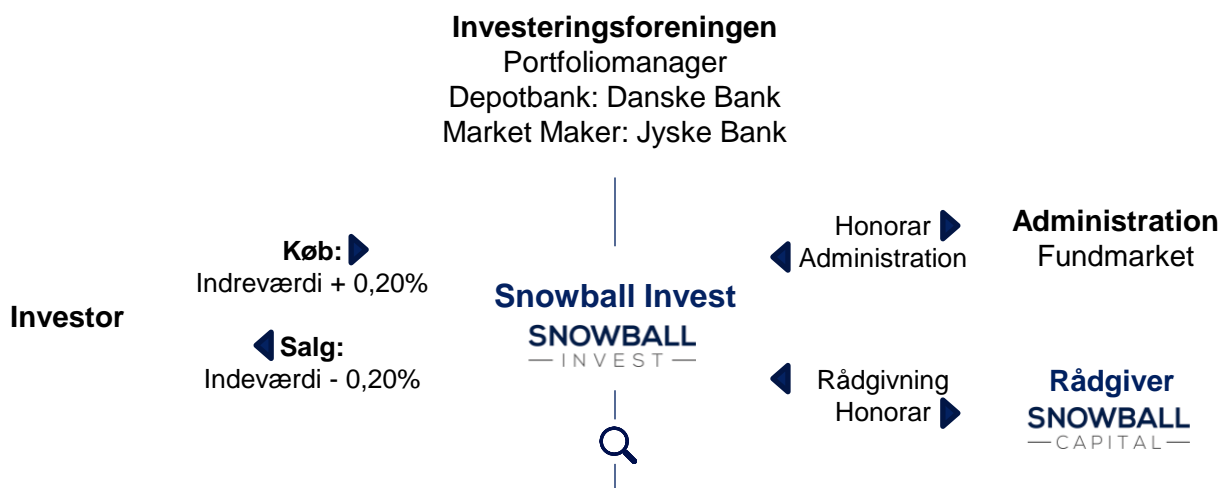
**Investeringsforeningen**
Portfoliomanager
Depotbank: Danske Bank
Market Maker: Jyske Bank

**Køb:**
Indreværdi + 0,20%

**Investor**

**Salg:**
Indeværdi - 0,20%

**Snowball Invest**
SNOWBALL
INVEST

Honorar
Administration

**Administration**
Fundmarket

Rådgivning
Honorar

**Rådgiver**
SNOWBALL
CAPITAL